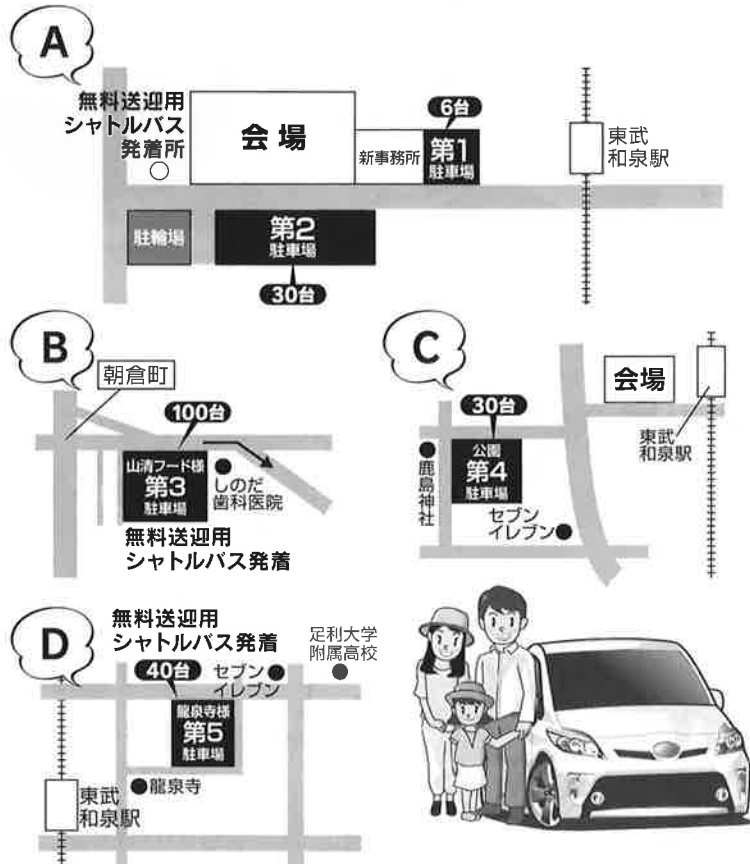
A

無料送迎用
シャトルバス
発着所

会 場

新事務所

6台

第1
駐車場

東武
和泉駅

駐輪場

第2
駐車場

30台

B

朝倉町

100台

山清フード様
第3
駐車場

しのだ
歯科医院

無料送迎用
シャトルバス発着

C

会場

30台

公園
第4
駐車場

鹿島神社

東武
和泉駅

セブン
イレブン

D

無料送迎用
シャトルバス発着

足利大学
附属高校

40台

セブン
イレブン

龍泉寺様
第5
駐車場

龍泉寺

東武
和泉駅